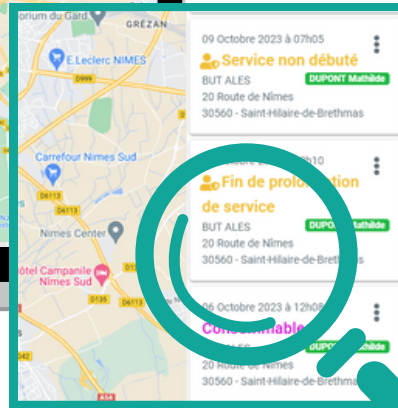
orium du Gard
GRÉZAN
E.Leclerc NIMES
D999
Carrefour Nimes Sud
D6113
D6113
Nimes Center
Hôtel Campanile Nimes Sud
D135
D6113
A54

09 Octobre 2023 à 07h05
Service non débuté
BUT ALES
DUPONT Mathilde
20 Route de Nîmes
30560 - Saint-Hilaire-de-Brethmas

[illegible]h10
Fin de prolo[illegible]tion de service
BUT ALES
DUPONT Mathilde
20 Route de Nîmes
30560 - Saint-Hilaire-de-Breth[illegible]

06 Octobre 2023 à 12h0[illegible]
Consommable
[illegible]ALES
DUPONT Mathilde
20 Route de Nîmes
30560 - Saint-Hilaire-de-Brethmas